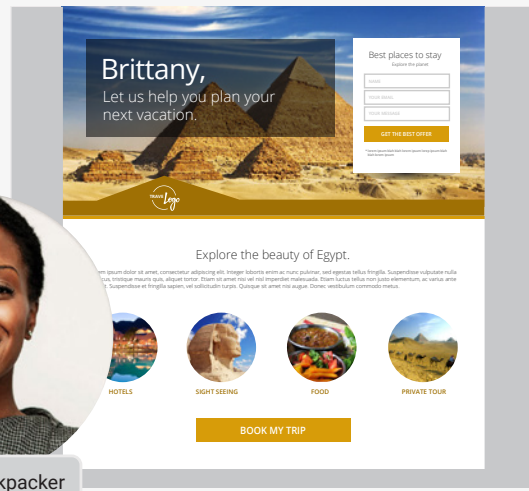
Brittany,
Let us help you plan your next vacation.

Best places to stay
Explore the planet

NAME
YOUR EMAIL
YOUR MESSAGE

GET THE BEST OFFER

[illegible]

TRAVEL Logo

Explore the beauty of Egypt.

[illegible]em ipsum dolor sit amet, consectetur adipiscing elit. Integer lobortis enim ac nunc pulvinar, sed egestas tellus fringilla. Suspendisse vulputate nulla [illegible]cus, tristique mauris quis, aliquet tortor. Etiam sit amet nisi vel nisl imperdiet malesuada. Etiam luctus tellus non justo elementum, ac varius ante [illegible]t. Suspendisse et fringilla sapien, vel sollicitudin turpis. Quisque sit amet nisi augue. Donec vestibulum commodo metus.

HOTELS
SIGHT SEEING
FOOD
PRIVATE TOUR

BOOK MY TRIP

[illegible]kpacker